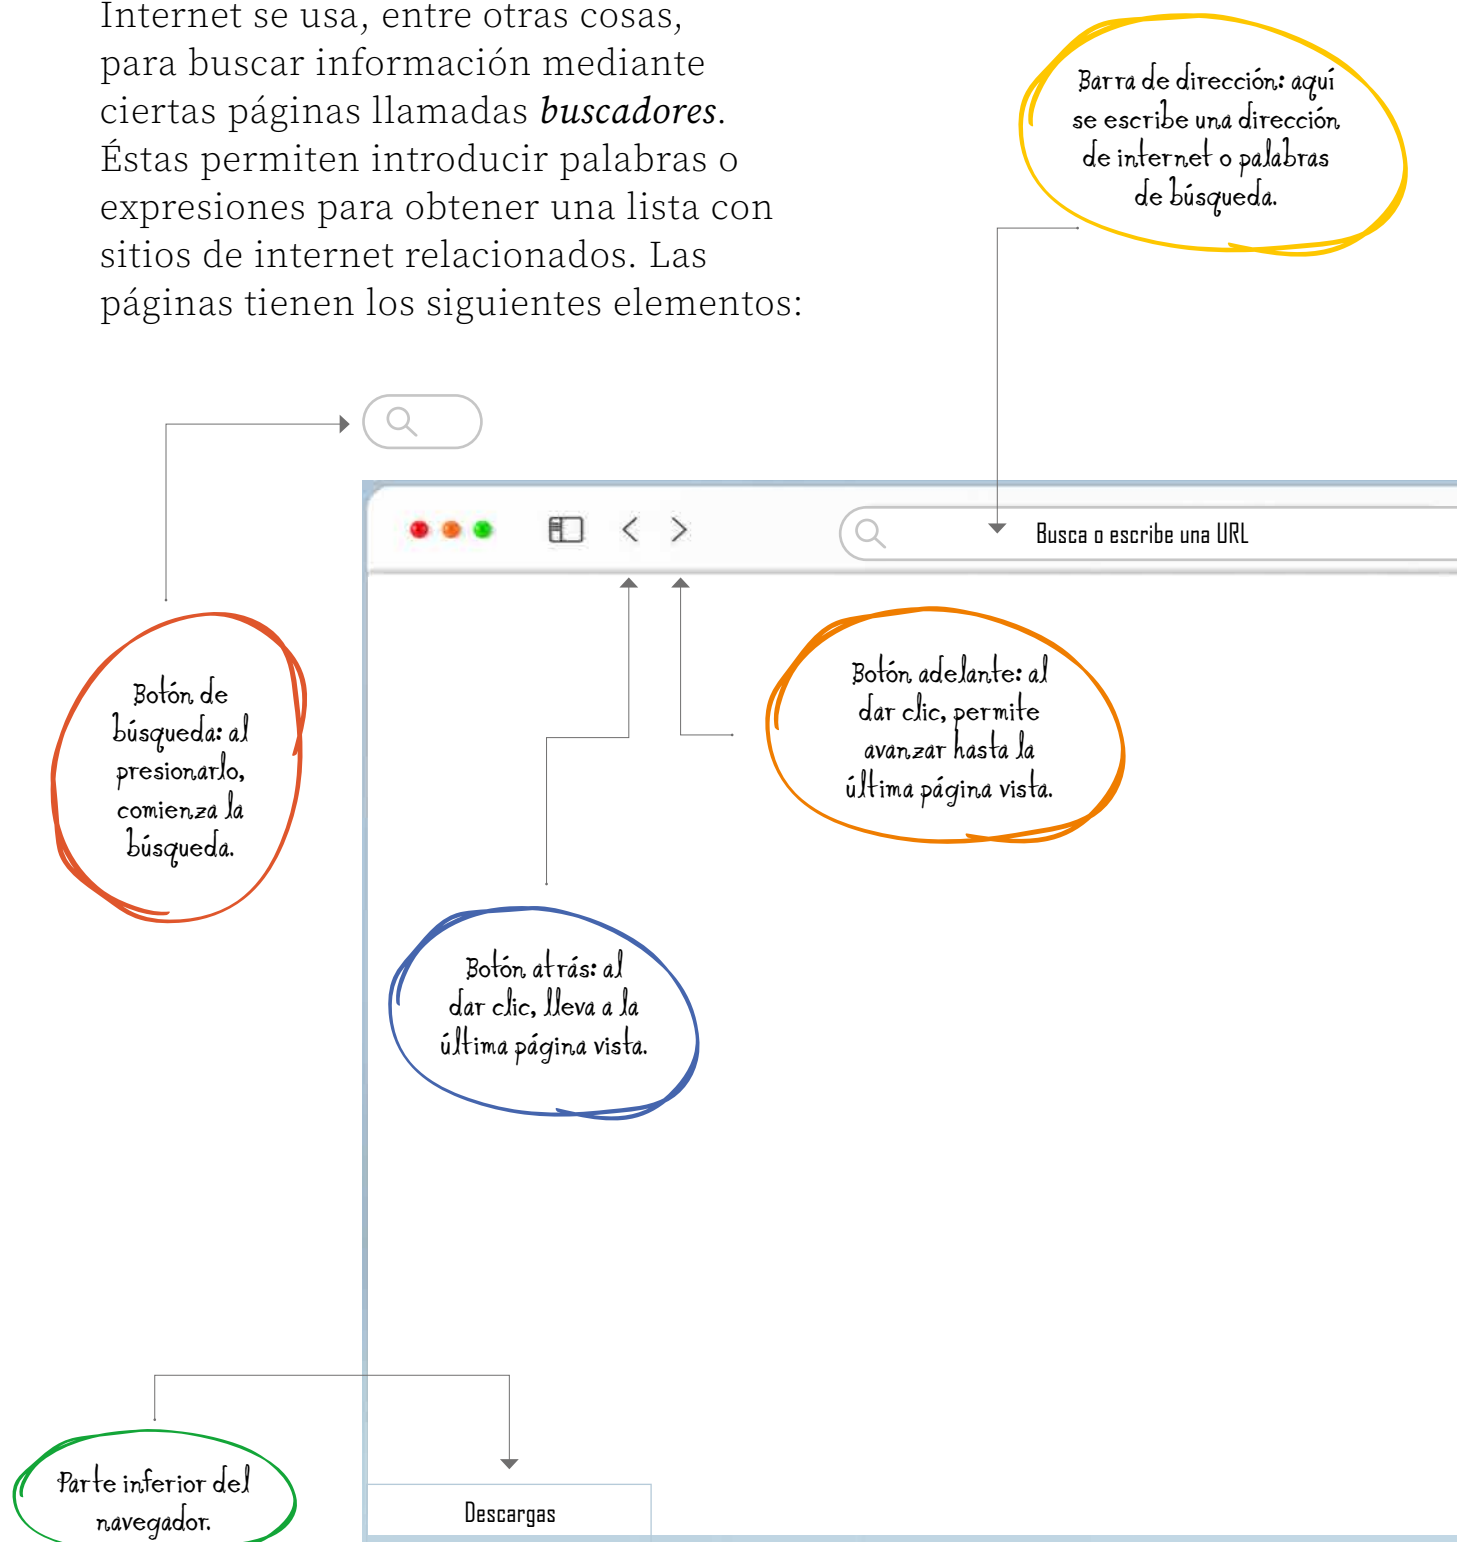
Internet se usa, entre otras cosas, para buscar información mediante ciertas páginas llamadas ***buscadores***. Éstas permiten introducir palabras o expresiones para obtener una lista con sitios de internet relacionados. Las páginas tienen los siguientes elementos:

Barra de dirección: aquí se escribe una dirección de internet o palabras de búsqueda.

Busca o escribe una URL

Botón de búsqueda: al presionarlo, comienza la búsqueda.

Botón adelante: al dar clic, permite avanzar hasta la última página vista.

Botón atrás: al dar clic, lleva a la última página vista.

Parte inferior del navegador.

Descargas